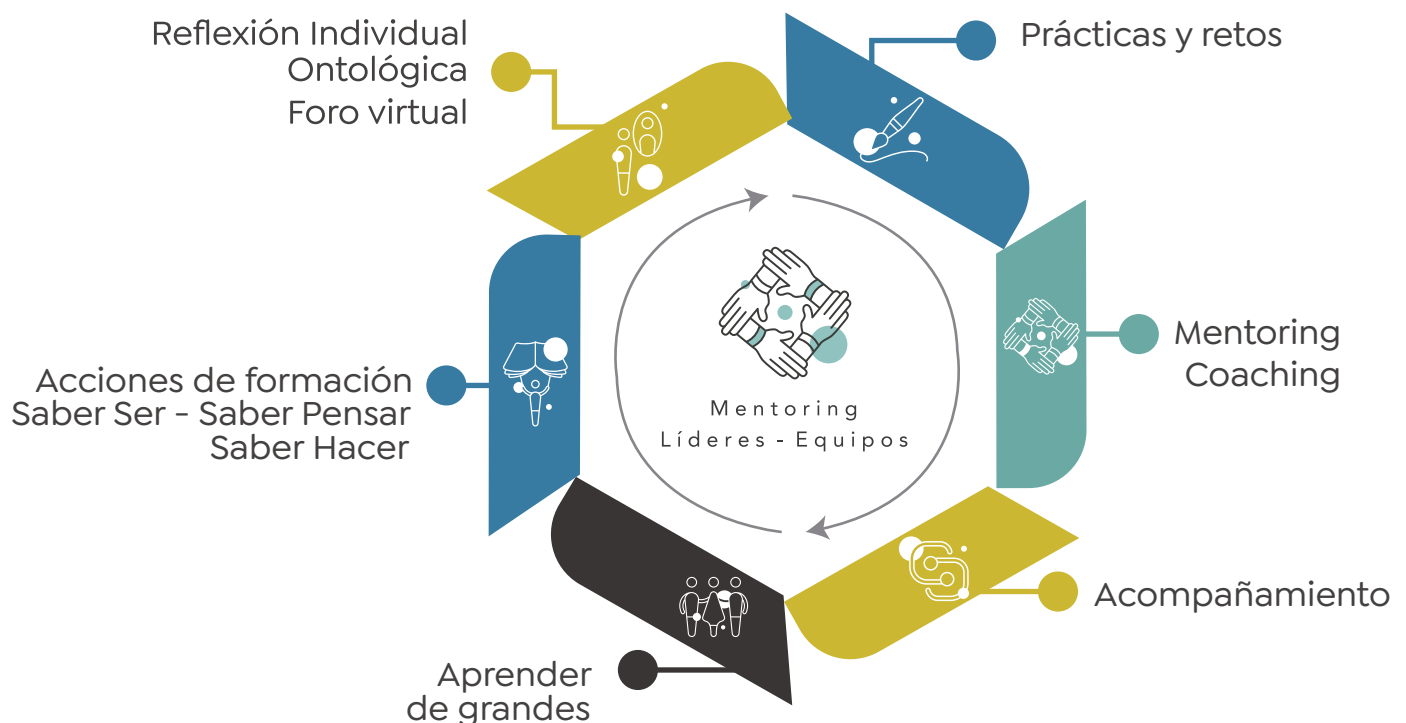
Reflexión Individual
Ontológica
Foro virtual

Prácticas y retos

Mentoring
Coaching

Acompañamiento

Aprender
de grandes

Acciones de formación
Saber Ser - Saber Pensar
Saber Hacer

Mentoring
Líderes - Equipos